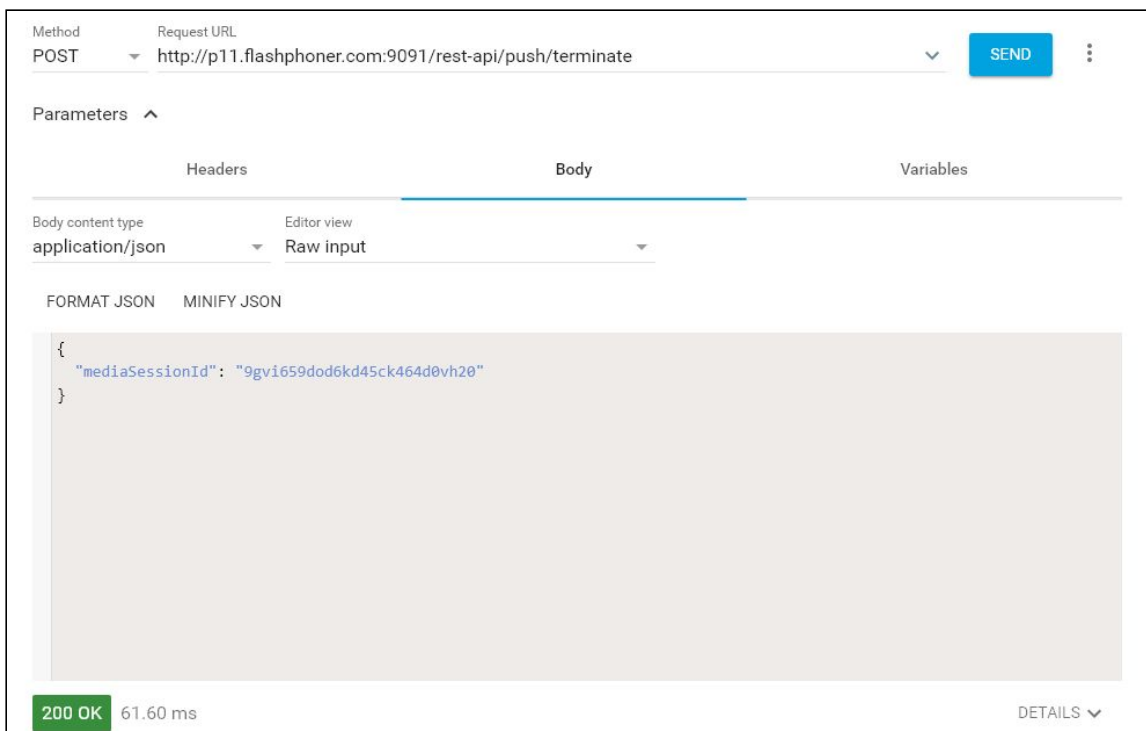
Method
POST

Request URL
http://p11.flashphoner.com:9091/rest-api/push/terminate

SEND

Parameters

Headers

Body

Variables

Body content type
application/json

Editor view
Raw input

FORMAT JSON

MINIFY JSON

{
  "mediaSessionId": "9gvi659dod6kd45ck464d0vh20"
}

200 OK
61.60 ms

DETAILS